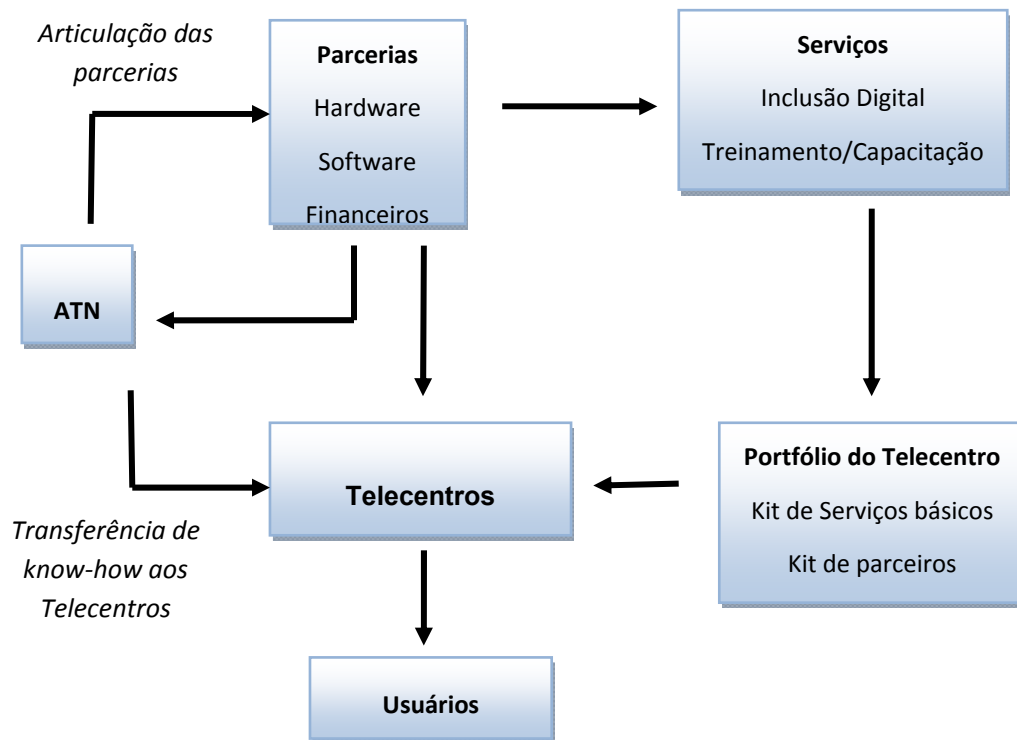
Articulação das parcerias

Parcerias
Hardware
Software
Financeiros

Serviços
Inclusão Digital
Treinamento/Capacitação

ATN

Telecentros

Portfólio do Telecentro
Kit de Serviços básicos
Kit de parceiros

Transferência de know-how aos Telecentros

Usuários